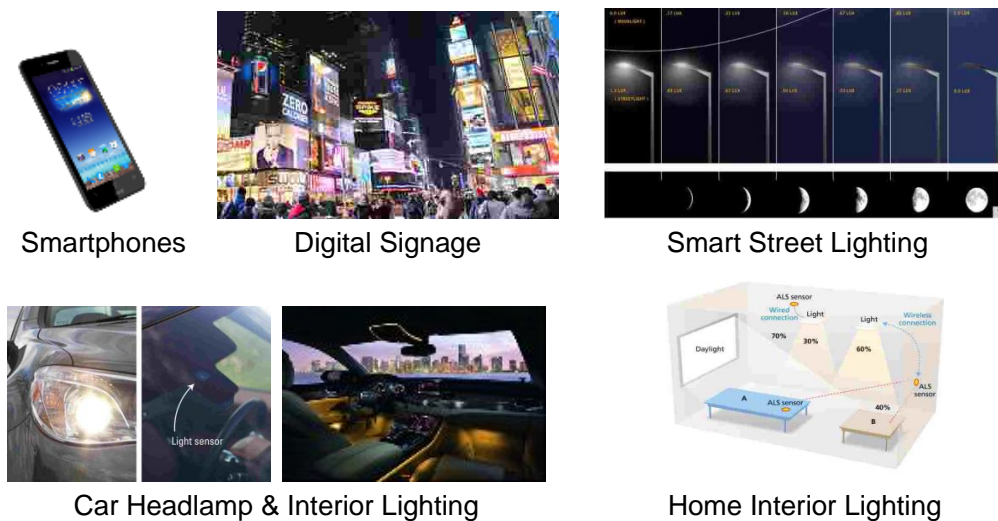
Smartphones

Digital Signage

Smart Street Lighting

Light sensor

Car Headlamp & Interior Lighting

Daylight

ALS sensor

Wired connection

Light

70%

30%

Light

60%

Wireless connection

ALS sensor

A

ALS sensor

40%

B

Home Interior Lighting